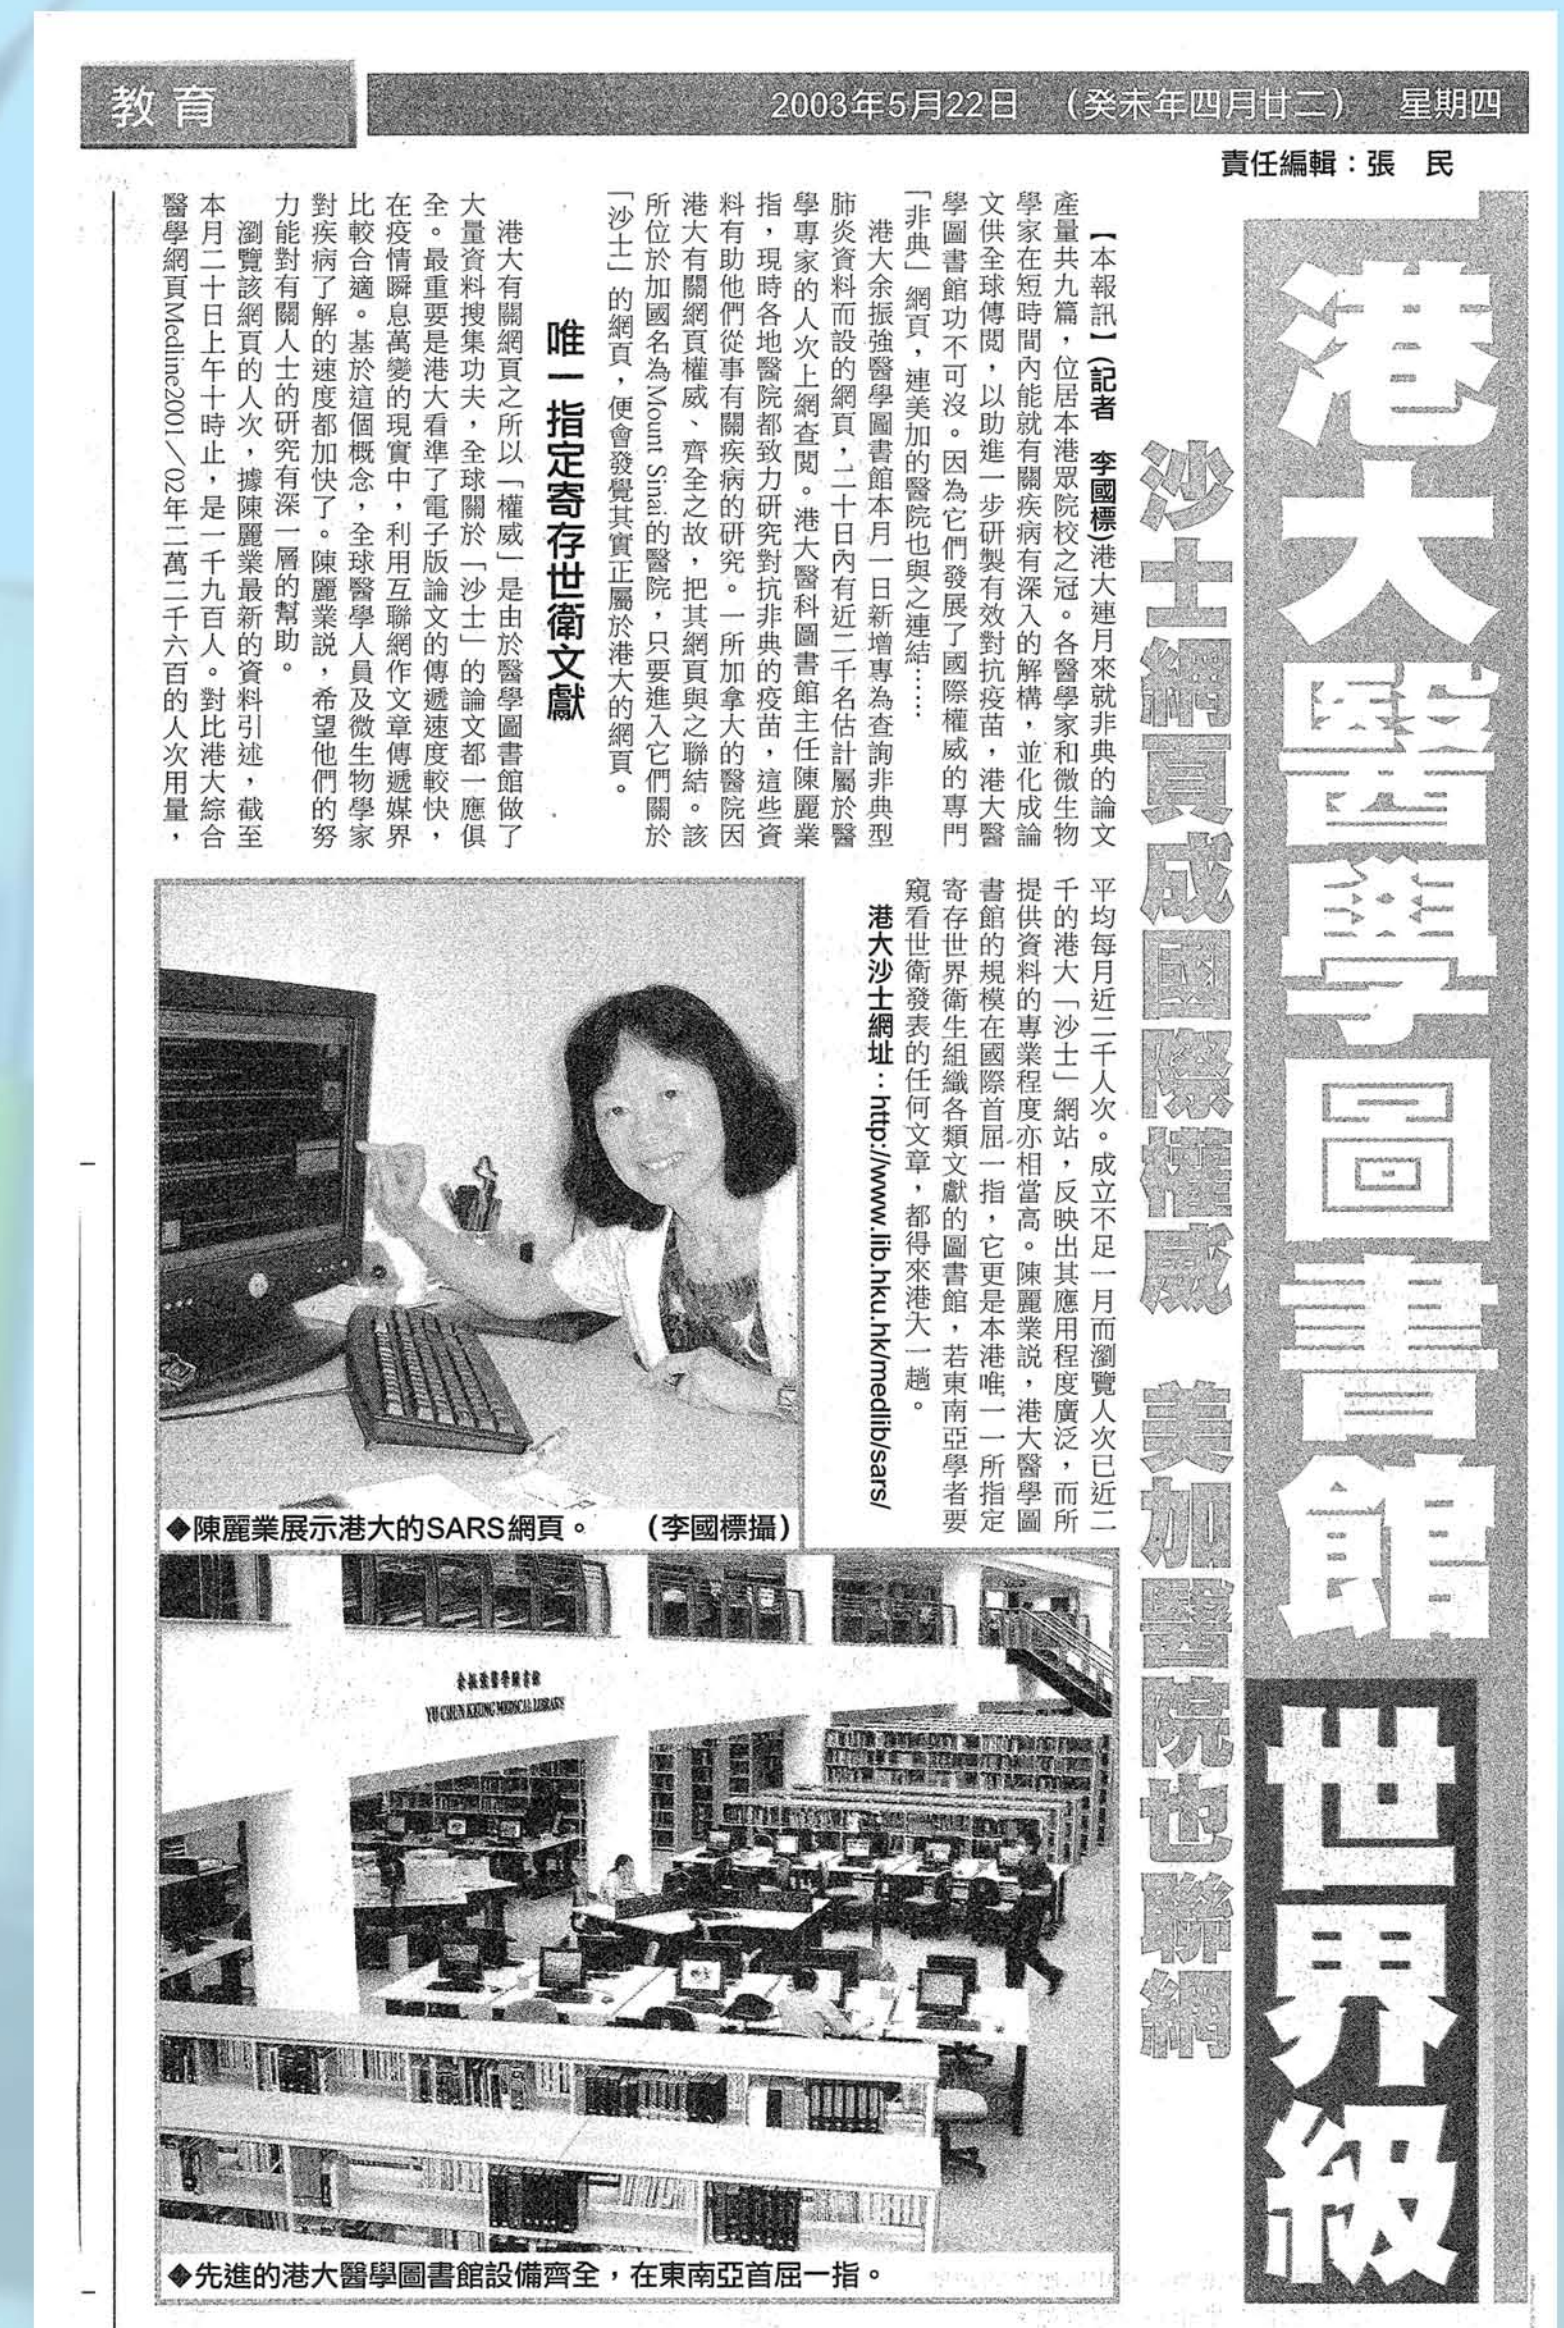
教育

2003年5月22日 （癸未年四月廿二） 星期四

責任編輯：張 民

港大醫學圖書館世界級

沙士網頁成國際權威 美加醫院也聯網

【本報訊】（記者 李國標）港大連月來就非典的論文產量共九篇，位居本港眾院校之冠。各醫學家和微生物學家在短時間內能就有關疾病有深入的解構，並化成論文供全球傳閱，以助進一步研製有效對抗疫苗，港大醫學圖書館功不可沒。因為它們發展了國際權威的專門「非典」網頁，連美加的醫院也與之連結……

港大余振強醫學圖書館本月一日新增專為查詢非典型肺炎資料而設的網頁，二十日內有近二千名估計屬於醫學專家的人次上網查閱。港大醫科圖書館主任陳麗業指，現時各地醫院都致力研究對抗非典的疫苗，這些資料有助他們從事有關疾病的研究。一所加拿大的醫院因港大有關網頁權威、齊全之故，把其網頁與之聯結。該所位於加國名為Mount Sinai的醫院，只要進入它們關於「沙士」的網頁，便會發覺其實正屬於港大的網頁。

唯一指定寄存世衛文獻

港大有關網頁之所以「權威」是由於醫學圖書館做了大量資料搜集功夫，全球關於「沙士」的論文都一應俱全。最重要是港大看準了電子版論文的傳遞速度較快，在疫情瞬息萬變的現實中，利用互聯網作文章傳遞媒界比較合適。基於這個概念，全球醫學人員及微生物學家對疾病了解的速度都加快了。陳麗業說，希望他們的努力能對有關人士的研究有深一層的幫助。

瀏覽該網頁的人次，據陳麗業最新的資料引述，截至本月二十日上午十時止，是一千九百人。對比港大綜合醫學網頁Medline2001／02年二萬二千六百的人次用量，平均每月近二千人次。成立不足一月而瀏覽人次已近二千的港大「沙士」網站，反映出其應用程度廣泛，而所提供資料的專業程度亦相當高。陳麗業説，港大醫學圖書館的規模在國際首屈一指，它更是本港唯一一所指定寄存世界衛生組織各類文獻的圖書館，若東南亞學者要窺看世衛發表的任何文章，都得來港大一趟。

港大沙士網址：http://www.lib.hku.hk/medlib/sars/

◆陳麗業展示港大的SARS網頁。 （李國標攝）

余振強醫學圖書館
YU CHUN KEUNG MEDICAL LIBRARY

◆先進的港大醫學圖書館設備齊全，在東南亞首屈一指。